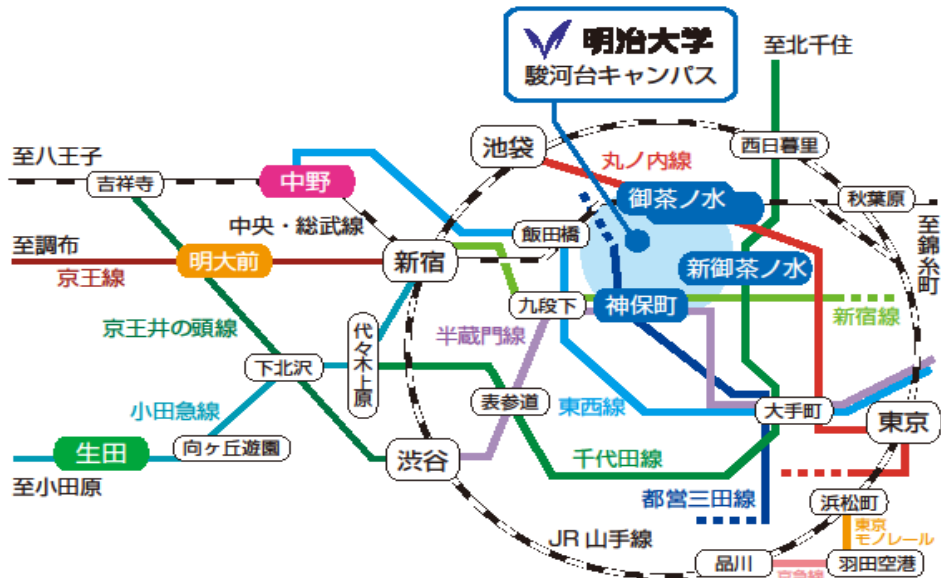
明治大学
駿河台キャンパス

至北千住
至八王子
池袋
丸ノ内線
西日暮里
吉祥寺
中野
御茶ノ水
秋葉原
中央・総武線
至錦糸町
至調布
飯田橋
新宿
明大前
新御茶ノ水
京王線
九段下
神保町
新宿線
京王井の頭線
半蔵門線
代々木上原
下北沢
小田急線
表参道
東西線
大手町
東京
生田
向ヶ丘遊園
渋谷
千代田線
至小田原
都営三田線
浜松町
東京モノレール
JR 山手線
品川
羽田空港
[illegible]